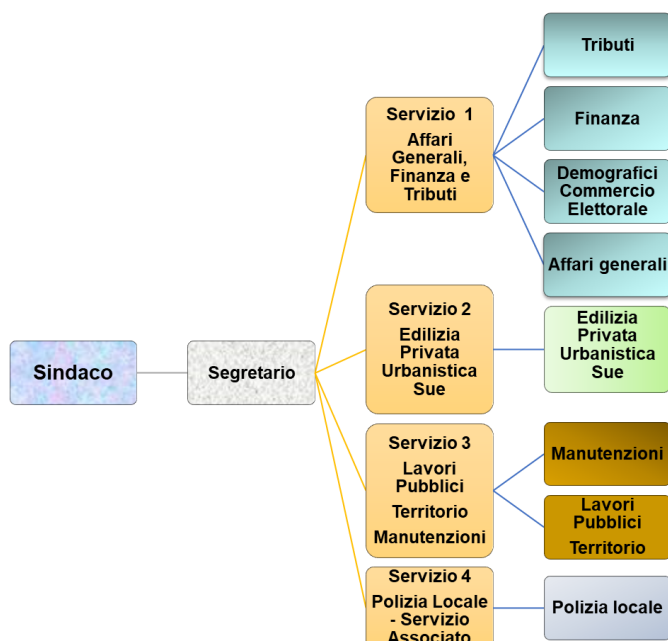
Sindaco

Segretario

Servizio 1
Affari Generali, Finanza e Tributi

Tributi

Finanza

Demografici Commercio Elettorale

Affari generali

Servizio 2
Edilizia Privata Urbanistica Sue

Edilizia Privata Urbanistica Sue

Servizio 3
Lavori Pubblici
Territorio
Manutenzioni

Manutenzioni

Lavori Pubblici
Territorio

Servizio 4
Polizia Locale - Servizio Associato

Polizia locale